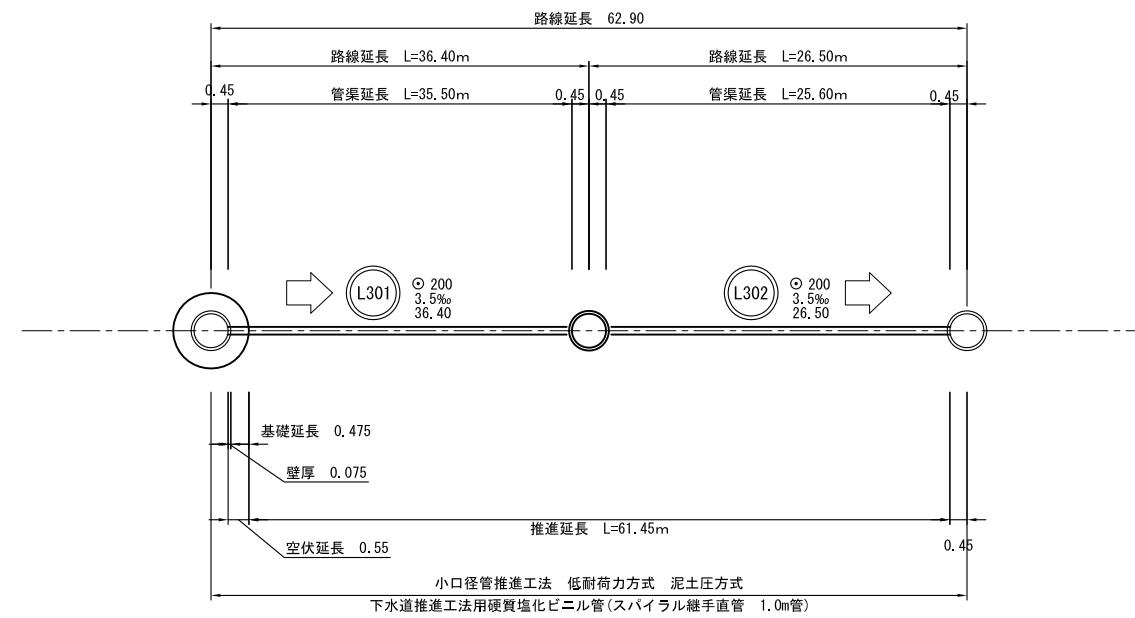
路線延長 62.90

路線延長 L=36.40m

路線延長 L=26.50m

0.45

管渠延長 L=35.50m

0.45 0.45

管渠延長 L=25.60m

0.45

L301

⊙ 200
3.5‰
36.40

L302

⊙ 200
3.5‰
26.50

基礎延長 0.475

壁厚 0.075

推進延長 L=61.45m

0.45

空伏延長 0.55

小口径管推進工法 低耐荷力方式 泥土圧方式

下水道推進工法用硬質塩化ビニル管(スパイラル継手直管 1.0m管)